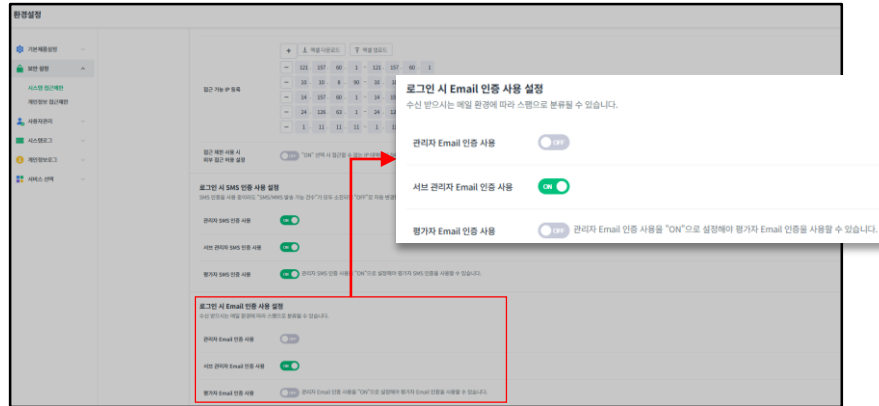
환경설정

기본 제품 설정
보안 설정
시스템 접근제한
개인정보 접근제한
사용자관리
시스템로그
개인정보로그
서비스 선택

엑셀 다운로드
엑셀 업로드

접근 가능 IP 등록

121 157 60 1 ~ 121 157 60 1
10 10 8 90 ~ 10
14 157 60 1 ~ 14
24 126 63 1 ~ 24
1 11 11 11 1 ~ 1

접근 제한 서버 시 외부 접근 허용 설정
OFF "ON" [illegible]

로그인 시 SMS 인증 사용 설정
SMS 인증을 사용 중이라도 "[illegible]" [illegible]

관리자 SMS 인증 사용
ON
서브 관리자 SMS 인증 사용
ON
평가자 SMS 인증 사용
ON 관리자 SMS 인증 사용을 "ON"으로 설정해야 평가자 SMS 인증을 사용할 수 있습니다.

로그인 시 Email 인증 사용 설정
수신 받으시는 메일 환경에 따라 스팸으로 분류될 수 있습니다.

관리자 Email 인증 사용
OFF
서브 관리자 Email 인증 사용
ON
평가자 Email 인증 사용
OFF 관리자 Email 인증 사용을 "ON"으로 설정해야 평가자 Email 인증을 사용할 수 있습니다.

로그인 시 Email 인증 사용 설정
수신 받으시는 메일 환경에 따라 스팸으로 분류될 수 있습니다.

관리자 Email 인증 사용
OFF
서브 관리자 Email 인증 사용
ON
평가자 Email 인증 사용
OFF 관리자 Email 인증 사용을 "ON"으로 설정해야 평가자 Email 인증을 사용할 수 있습니다.